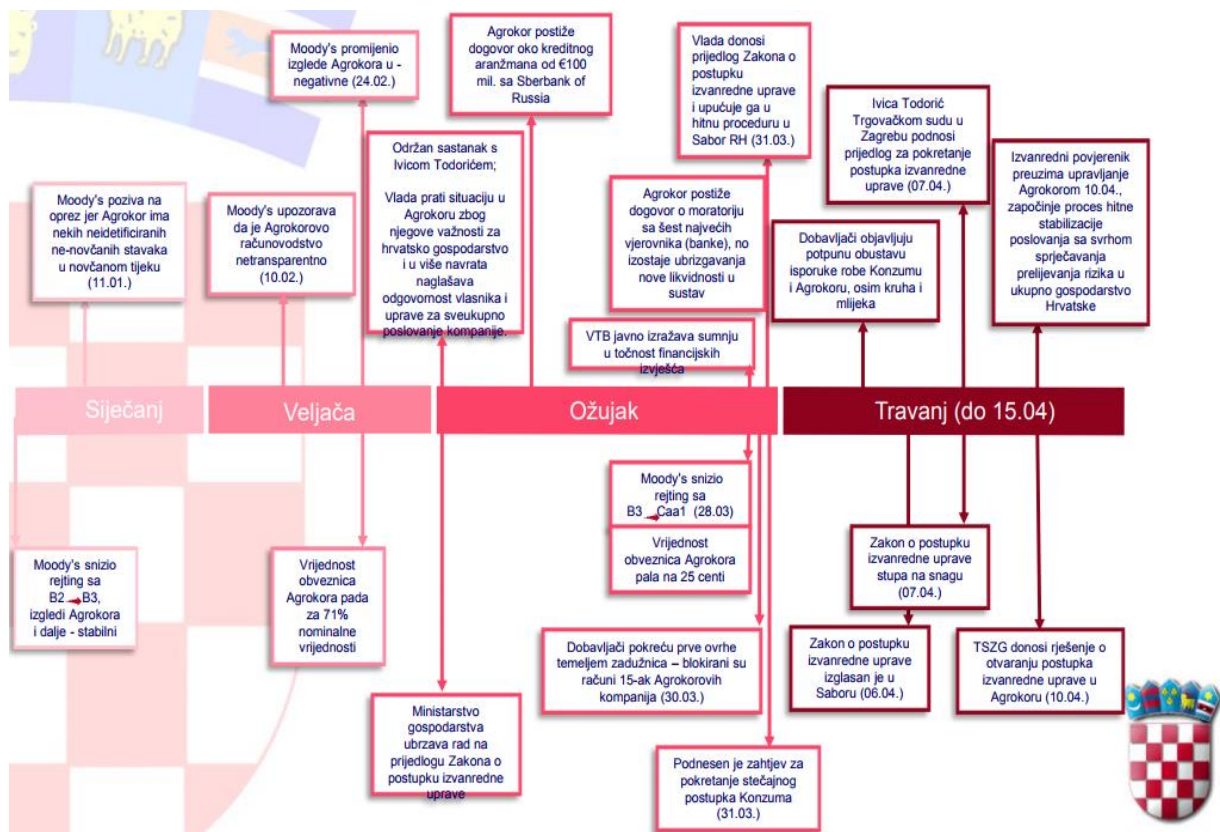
Moody's promijenio izglede Agrokora u - negativne (24.02.)

Agrokor postiže dogovor oko kreditnog aranžmana od €100 mil. sa Sberbank of Russia

Vlada donosi prijedlog Zakona o postupku izvanredne uprave i upućuje ga u hitnu proceduru u Sabor RH (31.03.)

Ivica Todorić Trgovačkom sudu u Zagrebu podnosi prijedlog za pokretanje postupka izvanredne uprave (07.04.)

Izvanredni povjerenik preuzima upravljanje Agrokorom 10.04., započinje proces hitne stabilizacije poslovanja sa svrhom sprječavanja prelijevanja rizika u ukupno gospodarstvo Hrvatske

Moody's poziva na oprez jer Agrokor ima nekih neidetificiranih ne-novčanih stavaka u novčanom tijeku (11.01.)

Moody's upozorava da je Agrokorovo računovodstvo netransparentno (10.02.)

Održan sastanak s Ivicom Todorićem;

Vlada prati situaciju u Agrokoru zbog njegove važnosti za hrvatsko gospodarstvo i u više navrata naglašava odgovornost vlasnika i uprave za sveukupno poslovanje kompanije.

Agrokor postiže dogovor o moratoriju sa šest najvećih vjerovnika (banke), no izostaje ubrizgavanja nove likvidnosti u sustav

Dobavljači objavljuju potpunu obustavu isporuke robe Konzumu i Agrokoru, osim kruha i mlijeka

VTB javno izražava sumnju u točnost financijskih izvješća

Siječanj

Veljača

Ožujak

Travanj (do 15.04)

Moody's snizio rejting sa B3 Caa1 (28.03)

Vrijednost obveznica Agrokora pala na 25 centi

Moody's snizio rejting sa B2 B3, izgledi Agrokora i dalje - stabilni

Vrijednost obveznica Agrokora pada za 71% nominalne vrijednosti

Zakon o postupku izvanredne uprave stupa na snagu (07.04.)

Zakon o postupku izvanredne uprave izglasan je u Saboru (06.04.)

TSZG donosi rješenje o otvaranju postupka izvanredne uprave u Agrokoru (10.04.)

Dobavljači pokreću prve ovrhe temeljem zadužnica – blokirani su računi 15-ak Agrokorovih kompanija (30.03.)

Ministarstvo gospodarstva ubrzava rad na prijedlogu Zakona o postupku izvanredne uprave

Podnesen je zahtjev za pokretanje stečajnog postupka Konzuma (31.03.)